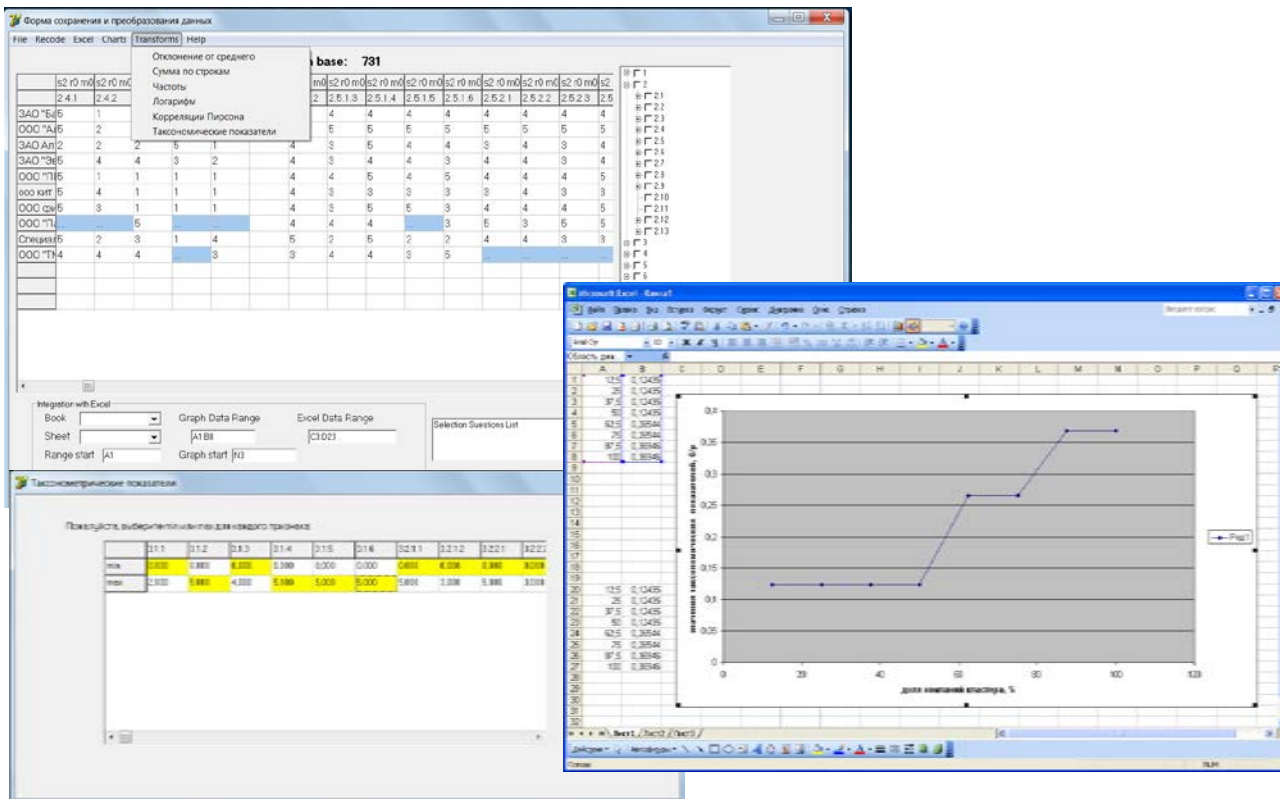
Форма сохранения и преобразования данных

File Recode Excel Charts Transforms Help

Отклонение от среднего
Сумма по строкам
Частоты
Логарифм
Корреляции Пирсона
Таксономические показатели

base: 731

| | s2 r0 m0 | s2 r0 m0 | | | | s2 r0 m0 | s2 r0 m0 | s2 r0 m0 | s2 r0 m0 | s2 r0 m0 | s2 r0 m0 | s2 r0 m0 | s2 r0 m0 | s2 |
|---|---|---|---|---|---|---|---|---|---|---|---|---|---|---|
| | 2.4.1 | 2.4.2 | | | | 2 | 2.5.1.3 | 2.5.1.4 | 2.5.1.5 | 2.5.1.6 | 2.5.2.1 | 2.5.2.2 | 2.5.2.3 | 2.5 |
| ЗАО "Ба | 5 | 1 | | | | | 4 | 4 | 4 | 4 | 4 | 4 | 4 | 4 |
| ООО "А | 5 | 2 | | | | | 5 | 5 | 5 | 5 | 5 | 5 | 5 | 5 |
| ЗАО Ал | 2 | 2 | 2 | 5 | 1 | 4 | 3 | 5 | 4 | 4 | 3 | 4 | 4 | 4 |
| ЗАО "Эе | 5 | 4 | 4 | 3 | 2 | 4 | 3 | 4 | 4 | 3 | 4 | 4 | 3 | 4 |
| ООО "П | 5 | 1 | 1 | 1 | 1 | 4 | 4 | 5 | 4 | 5 | 4 | 4 | 4 | 5 |
| ооо кит | 5 | 4 | 1 | 1 | 1 | 4 | 3 | 3 | 3 | 3 | 3 | 4 | 3 | 5 |
| ООО фи | 5 | 3 | 1 | 1 | 1 | 4 | 3 | 5 | 5 | 3 | 4 | 4 | 4 | 5 |
| ООО "П | | | 5 | | | 4 | 4 | 4 | | 3 | 5 | 3 | 5 | 5 |
| Специал | 5 | 2 | 3 | 1 | 4 | 5 | 2 | 5 | 2 | 2 | 4 | 4 | 3 | 3 |
| ООО "Т | 4 | 4 | 4 | | 3 | 3 | 4 | 4 | 3 | 5 | | | | |

1
2
2.1
2.2
2.3
2.4
2.5
2.6
2.7
2.8
2.9
2.10
2.11
2.12
2.13
3
4
5
6

Integration with Excel
Book
Sheet
Range start A1
Graph Data Range
A1:B8
Graph start N3
Excel Data Range
C3:D23
Selection Suestions List

Таксонометрические показатели

Пожалуйста, выберите min или max для каждого признака

| | 3.1.1 | 3.1.2 | 3.1.3 | 3.1.4 | 3.1.5 | 3.1.6 | 3.2.1.1 | 3.2.1.2 | 3.2.2.1 | 3.2.2 |
|---|---|---|---|---|---|---|---|---|---|---|
| min | 0,000 | 0,000 | 0,000 | 0,000 | 0,000 | 0,000 | 0,000 | 0,000 | 0,000 | 0,000 |
| max | 2,000 | 5,000 | 4,000 | 5,000 | 5,000 | 5,000 | 5,000 | 3,000 | 5,000 | 3,000 |

Microsoft Excel - Книга1

Файл Правка Вид Вставка Формат Сервис Данные Окно Справка

Введите вопрос

Arial Cyr 10

Область диа...

| | A | B |
|---|---|---|
| 1 | 12,5 | 0,12435 |
| 2 | 25 | 0,12435 |
| 3 | 37,5 | 0,12435 |
| 4 | 50 | 0,12435 |
| 5 | 62,5 | 0,26544 |
| 6 | 75 | 0,26544 |
| 7 | 87,5 | 0,36946 |
| 8 | 100 | 0,36946 |

| | A | B |
|---|---|---|
| 20 | 12,5 | 0,12435 |
| 21 | 25 | 0,12435 |
| 22 | 37,5 | 0,12435 |
| 23 | 50 | 0,12435 |
| 24 | 62,5 | 0,26544 |
| 25 | 75 | 0,26544 |
| 26 | 87,5 | 0,36946 |
| 27 | 100 | 0,36946 |

0,4
0,35
0,3
0,25
0,2
0,15
0,1
0,05
0
0 20 40 60 80 100 120

значение таксономических показателей, б/р
доля компаний кластера, %
Ряд1

Лист1 Лист2 Лист3

Действия Автофигуры

Готово
NUM